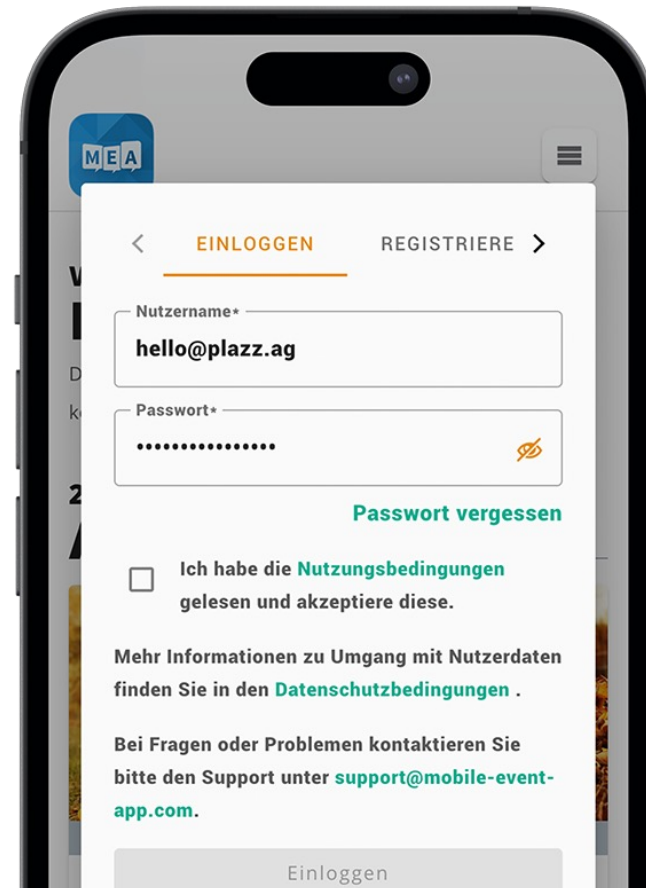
MEA

EINLOGGEN

REGISTRIERE

Nutzername*

hello@plazz.ag

Passwort*

•••••••••••••••

Passwort vergessen

Ich habe die Nutzungsbedingungen gelesen und akzeptiere diese.

Mehr Informationen zu Umgang mit Nutzerdaten finden Sie in den Datenschutzbedingungen .

Bei Fragen oder Problemen kontaktieren Sie bitte den Support unter support@mobile-event-app.com.

Einloggen